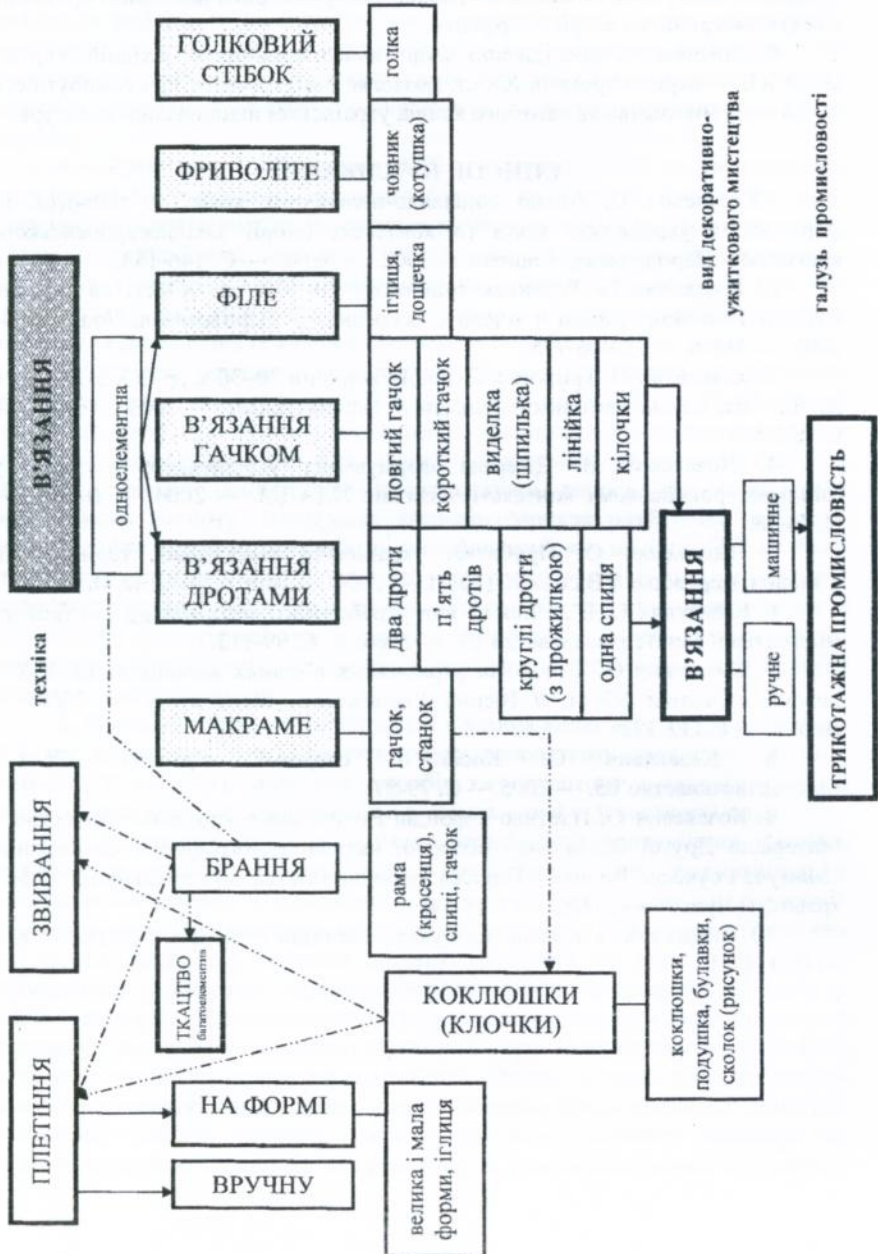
В'ЯЗАННЯ

техніка

одноелементна

ГОЛКОВИЙ СТІБОК

голка

ФРИВОЛІТЕ

човник (котушка)

ФІЛЕ

іглиця, дощечка

В'ЯЗАННЯ ГАЧКОМ

довгий гачок

короткий гачок

виделка (шпилька)

лінійка

кілочки

В'ЯЗАННЯ ДРОТАМИ

два дроти

п'ять дротів

круглі дроти (з прожилкою)

одна спиця

МАКРАМЕ

гачок, станок

БРАННЯ

рама (кросенця), спиці, гачок

ТКАЦТВО
багатоелементна

КОКЛЮШКИ (КЛОЧКИ)

коклюшки, подушка, булавки, сколок (рисунок)

ЗВИВАННЯ

ПЛЕТІННЯ

НА ФОРМІ

велика і мала форми, іглиця

ВРУЧНУ

В'ЯЗАННЯ

машинне

ручне

вид декоративно-ужиткового мистецтва

галузь промисловості

ТРИКОТАЖНА ПРОМИСЛОВІСТЬ